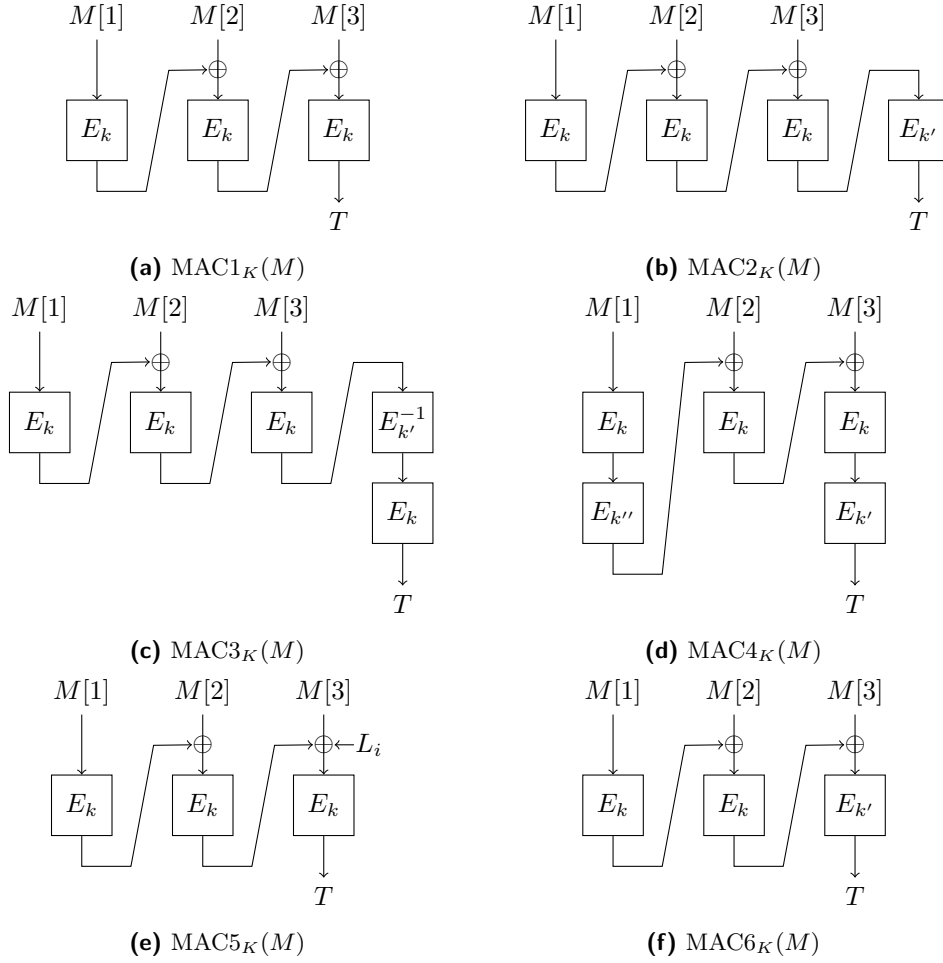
$M[1]$ $M[2]$ $M[3]$

$\oplus$ $\oplus$

$E_k$ $E_k$ $E_k$

$T$

**(a)** $\mathrm{MAC1}_K(M)$

$M[1]$ $M[2]$ $M[3]$

$\oplus$ $\oplus$

$E_k$ $E_k$ $E_k$ $E_{k'}$

$T$

**(b)** $\mathrm{MAC2}_K(M)$

$M[1]$ $M[2]$ $M[3]$

$\oplus$ $\oplus$

$E_k$ $E_k$ $E_k$ $E_{k'}^{-1}$

$E_k$

$T$

**(c)** $\mathrm{MAC3}_K(M)$

$M[1]$ $M[2]$ $M[3]$

$\oplus$ $\oplus$

$E_k$ $E_k$ $E_k$

$E_{k''}$ $E_{k'}$

$T$

**(d)** $\mathrm{MAC4}_K(M)$

$M[1]$ $M[2]$ $M[3]$

$\oplus$ $\oplus$ $L_i$

$E_k$ $E_k$ $E_k$

$T$

**(e)** $\mathrm{MAC5}_K(M)$

$M[1]$ $M[2]$ $M[3]$

$\oplus$ $\oplus$

$E_k$ $E_k$ $E_{k'}$

$T$

**(f)** $\mathrm{MAC6}_K(M)$